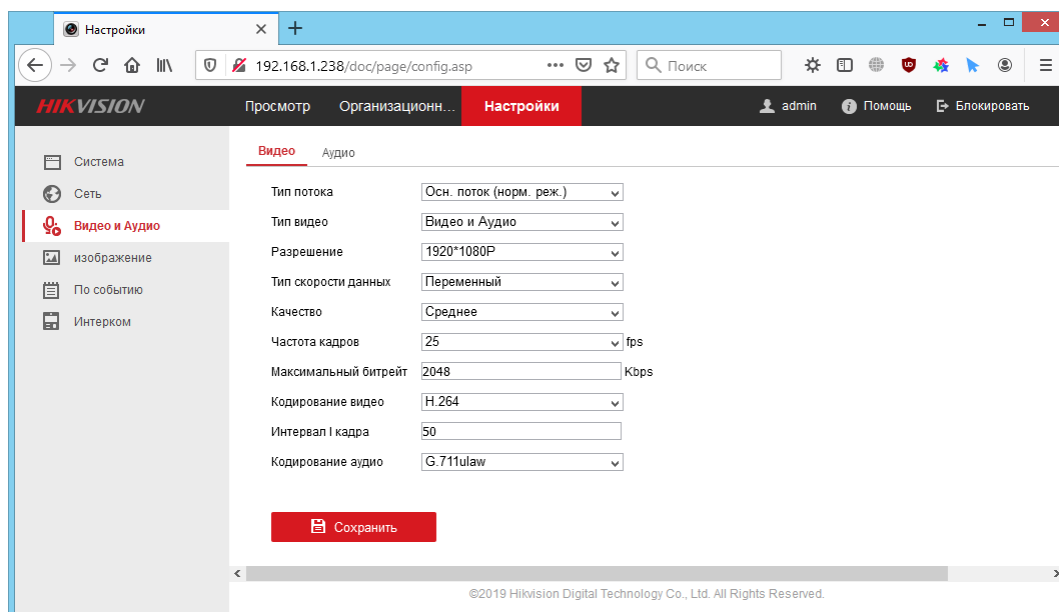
Настройки ×

192.168.1.238/doc/page/config.asp ••• Поиск

HIKVISION Просмотр Организационн... Настройки admin Помощь Блокировать

Система
Сеть
Видео и Аудио
изображение
По событию
Интерком

Видео Аудио

| Тип потока | Осн. поток (норм. реж.) |
|---|---|
| Тип видео | Видео и Аудио |
| Разрешение | 1920*1080P |
| Тип скорости данных | Переменный |
| Качество | Среднее |
| Частота кадров | 25 fps |
| Максимальный битрейт | 2048 Kbps |
| Кодирование видео | H.264 |
| Интервал I кадра | 50 |
| Кодирование аудио | G.711ulaw |

Сохранить

©2019 Hikvision Digital Technology Co., Ltd. All Rights Reserved.